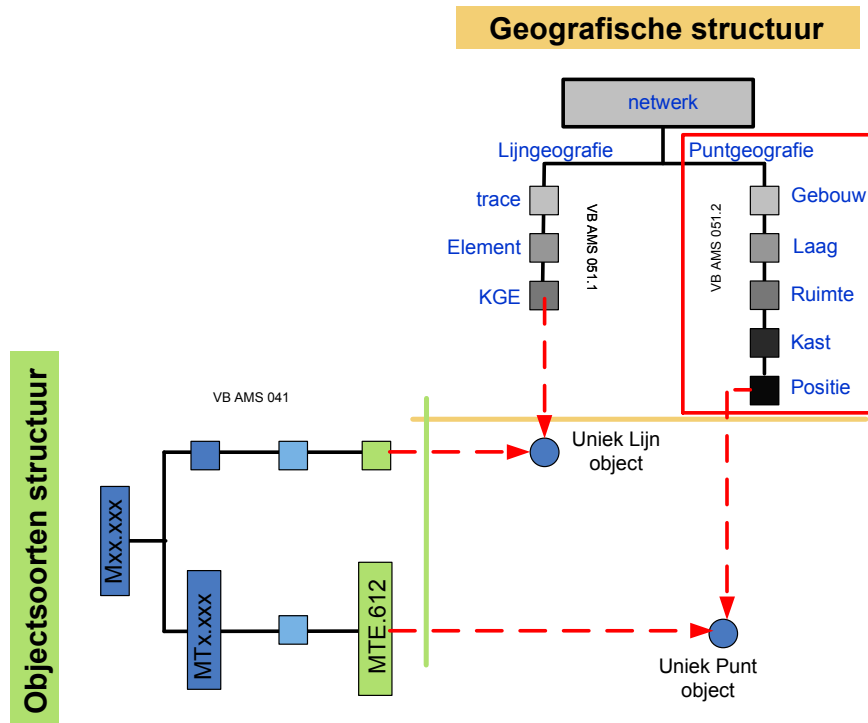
Geografische structuur

netwerk

Lijngeografie

Puntgeografie

trace

Element

KGE

VB AMS 051.1

VB AMS 051.2

Gebouw

Laag

Ruimte

Kast

Positie

Objectsoorten structuur

VB AMS 041

Uniek Lijn object

Mxx.xxx

MTx.xxx

MTE.612

Uniek Punt object